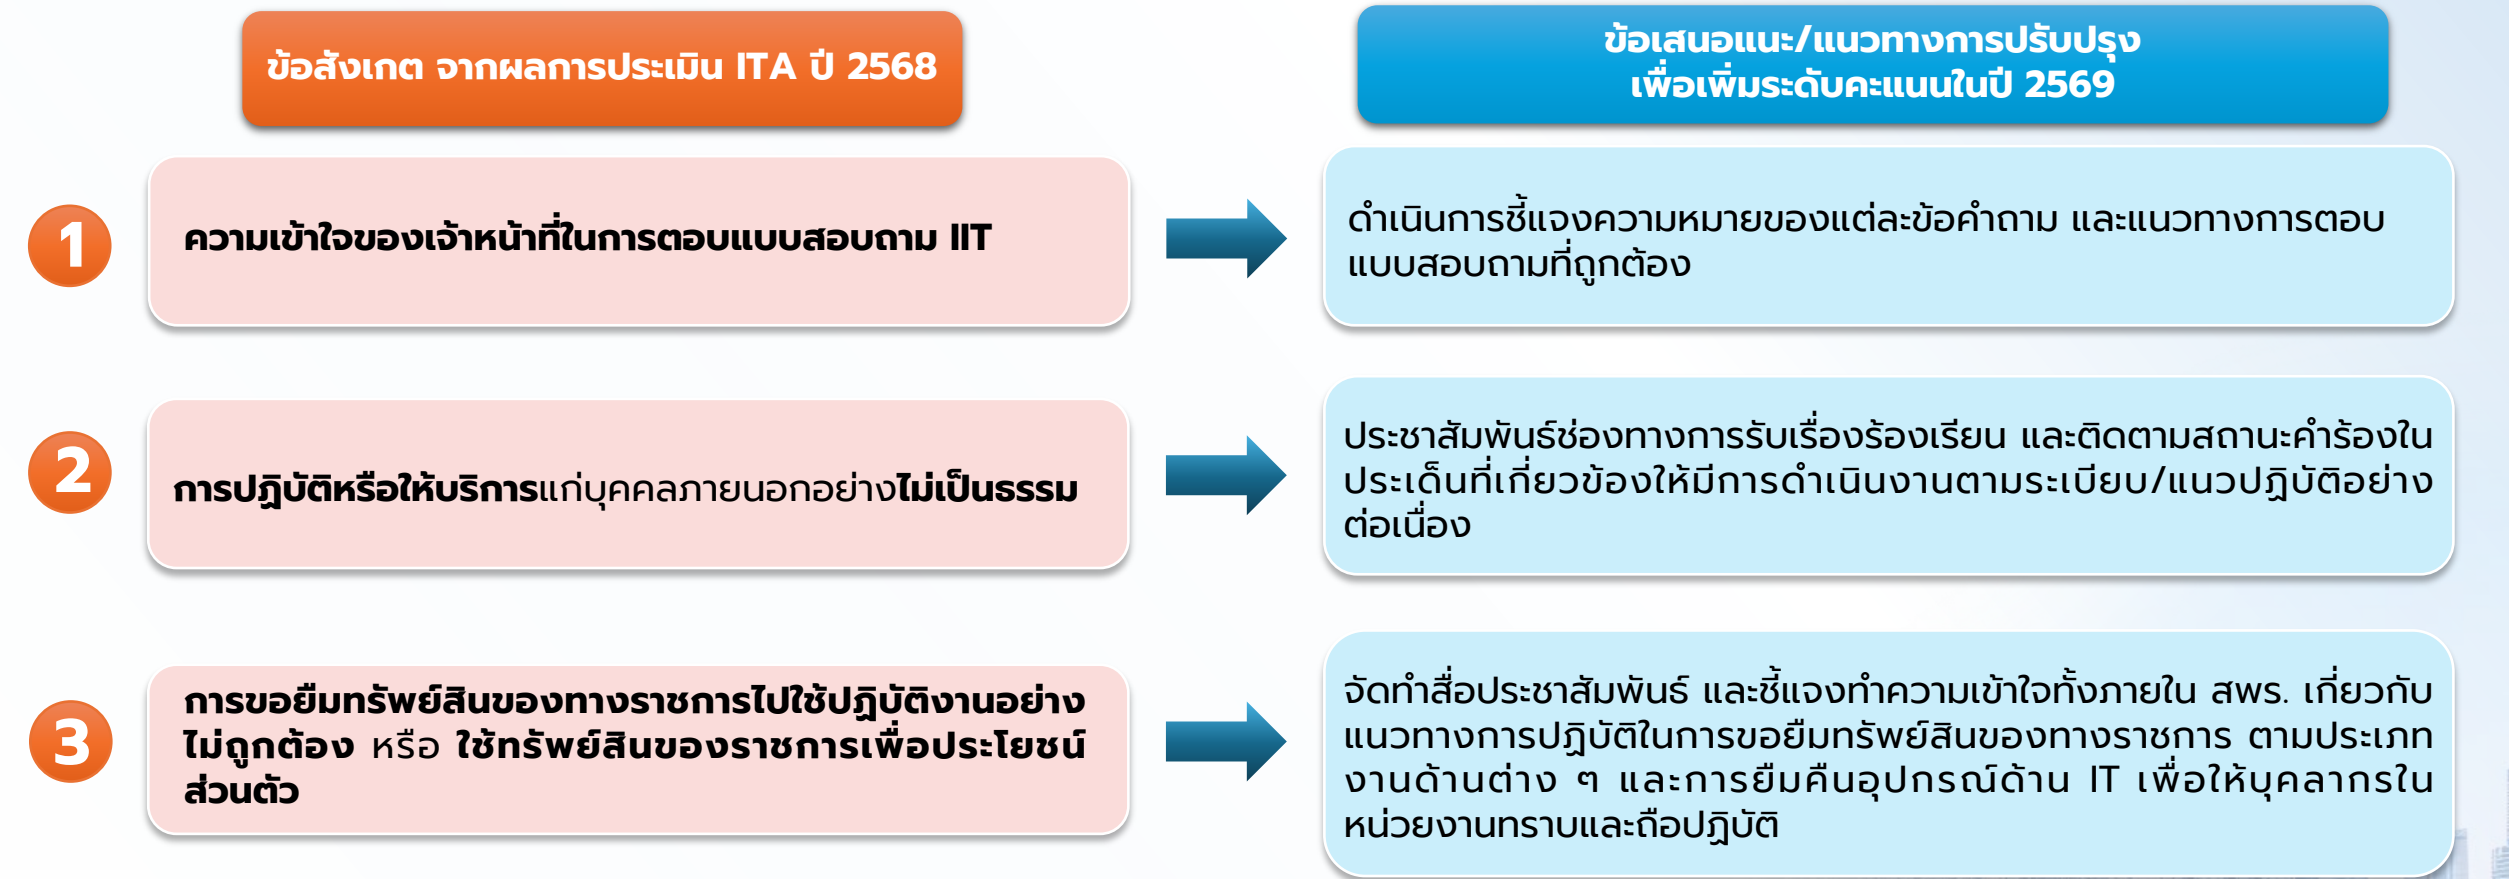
ข้อสังเกต จากผลการประเมิน ITA ปี 2568

ข้อเสนอแนะ/แนวทางการปรับปรุง เพื่อเพิ่มระดับคะแนนในปี 2569

1

ความเข้าใจของเจ้าหน้าที่ในการตอบแบบสอบถาม IIT

ดำเนินการชี้แจงความหมายของแต่ละข้อคำถาม และแนวทางการตอบแบบสอบถามที่ถูกต้อง

2

การปฏิบัติหรือให้บริการแก่บุคคลภายนอกอย่างไม่เป็นธรรม

ประชาสัมพันธ์ช่องทางการรับเรื่องร้องเรียน และติดตามสถานะคำร้องในประเด็นที่เกี่ยวข้องให้มีการดำเนินงานตามระเบียบ/แนวปฏิบัติอย่างต่อเนื่อง

3

การขอยืมทรัพย์สินของทางราชการไปใช้ปฏิบัติงานอย่างไม่ถูกต้อง หรือ ใช้ทรัพย์สินของราชการเพื่อประโยชน์ส่วนตัว

จัดทำสื่อประชาสัมพันธ์ และชี้แจงทำความเข้าใจทั้งภายใน สพร. เกี่ยวกับแนวทางการปฏิบัติในการขอยืมทรัพย์สินของทางราชการ ตามประเภทงานด้านต่าง ๆ และการยืมคืนอุปกรณ์ด้าน IT เพื่อให้บุคลากรในหน่วยงานทราบและถือปฏิบัติ